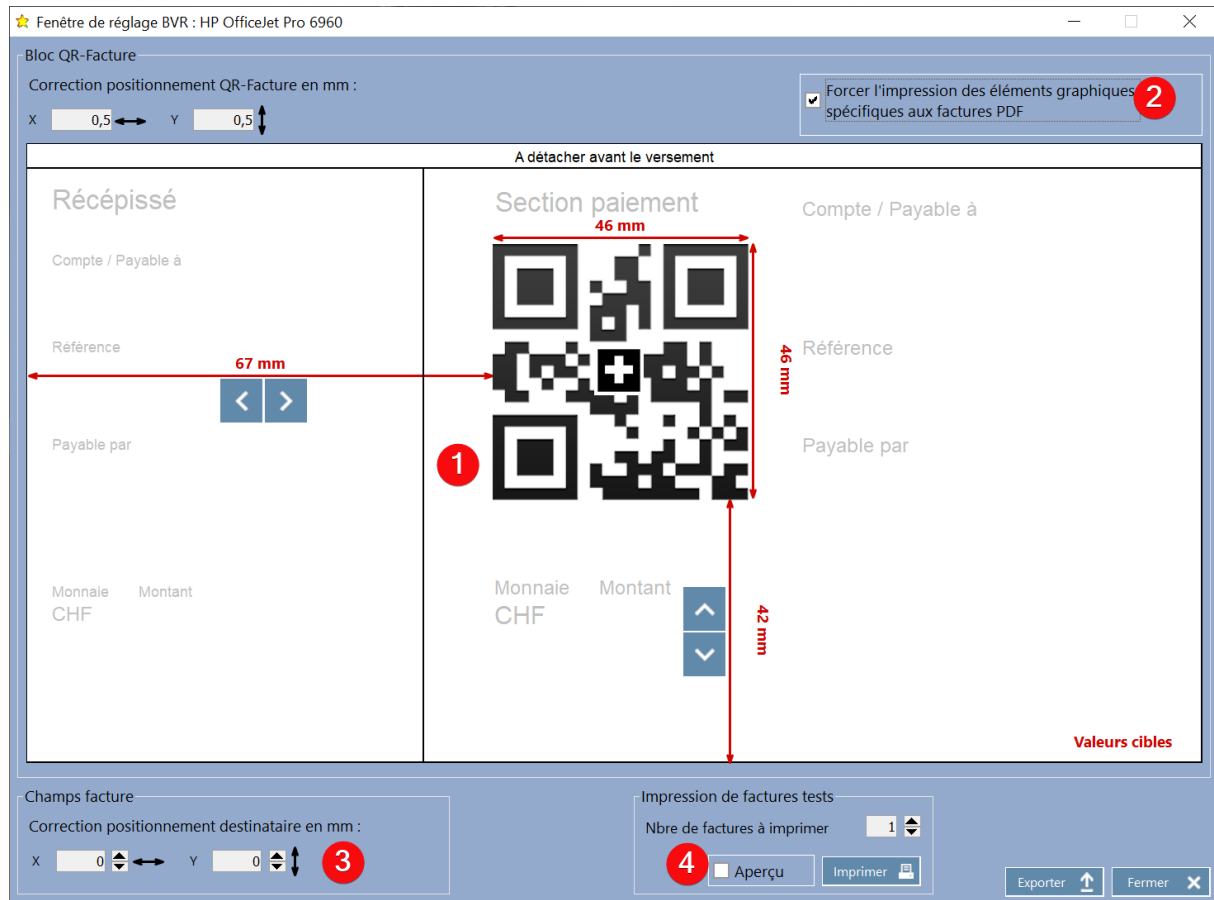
Fenêtre de réglage BVR : HP OfficeJet Pro 6960

Bloc QR-Facture

Correction positionnement QR-Facture en mm :

X 0,5 Y 0,5

Forcer l'impression des éléments graphiques spécifiques aux factures PDF

2

A détacher avant le versement

Récépissé

Compte / Payable à

Référence

67 mm

Payable par

Monnaie Montant
CHF

Section paiement

46 mm

46 mm

1

Monnaie Montant
CHF

42 mm

Compte / Payable à

Référence

Payable par

Valeurs cibles

Champs facture

Correction positionnement destinataire en mm :

X 0 Y 0

3

Impression de factures tests

Nbre de factures à imprimer 1

4

Aperçu

Imprimer

Exporter

Fermer